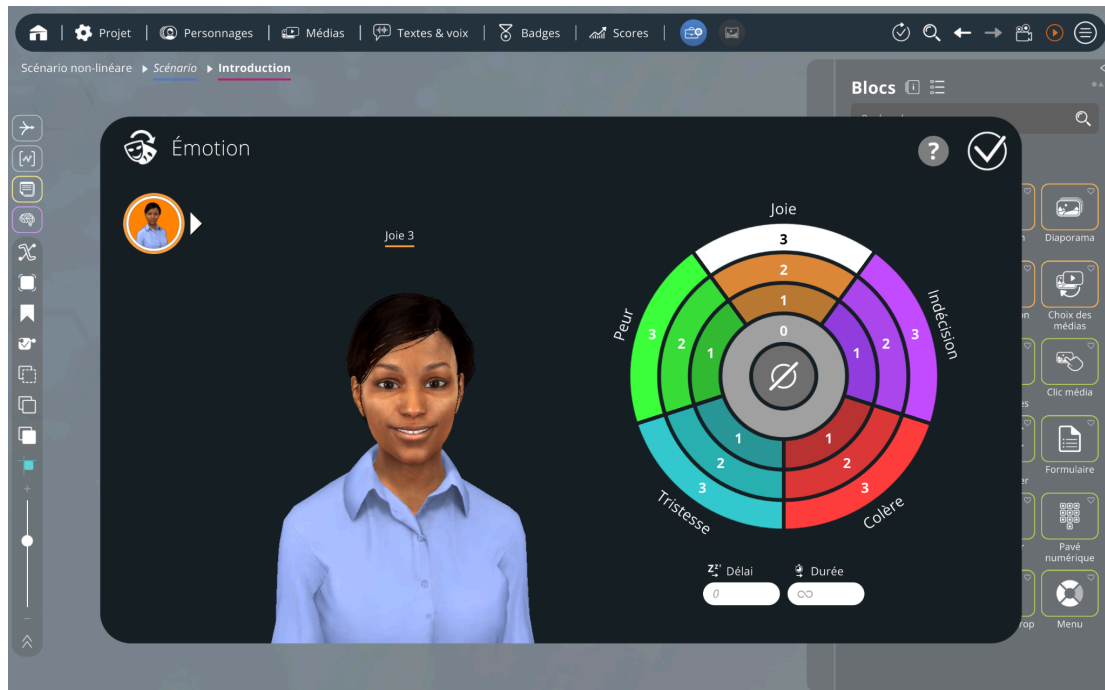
Projet | Personnages | Médias | Textes & voix | Badges | Scores

Scénario non-linéaire ▸ Scénario ▸ Introduction

Blocs

Émotion

?

Joie 3

Joie
3
2
1
0
Indécision
1
2
3
Colère
1
2
3
Tristesse
1
2
3
Peur
1
2
3

Délai
0
Durée
∞

Diaporama
Choix des médias
Clic média
Formulaire
Pavé numérique
Menu